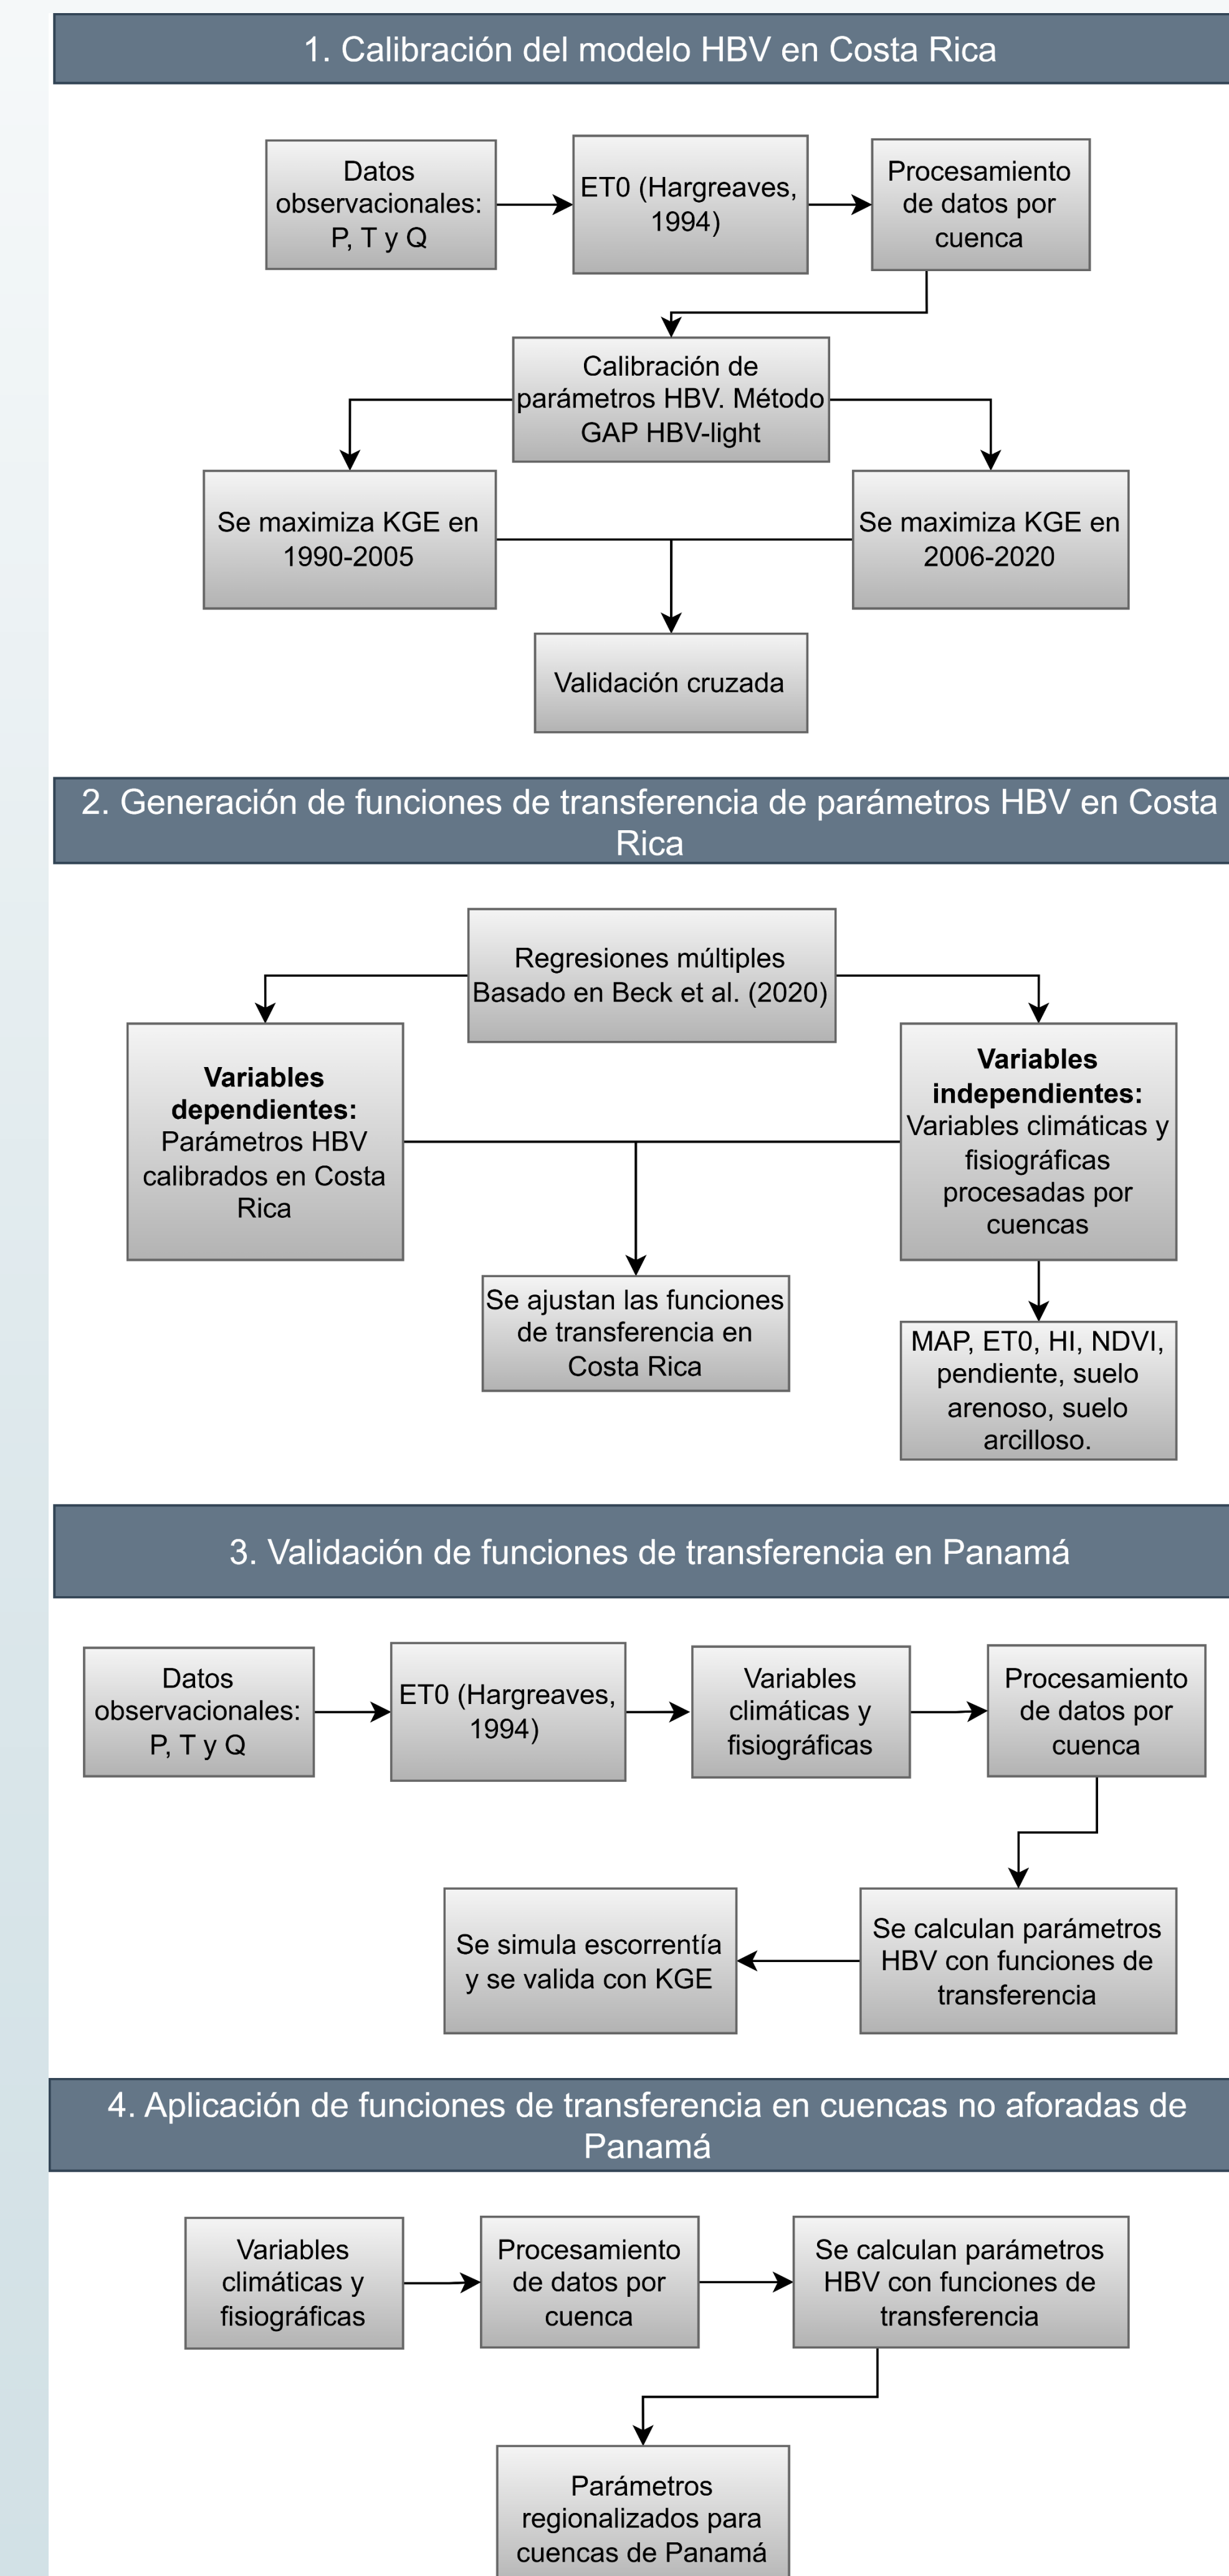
1. Calibración del modelo HBV en Costa Rica

Datos observacionales: P, T y Q

ET0 (Hargreaves, 1994)

Procesamiento de datos por cuenca

Calibración de parámetros HBV. Método GAP HBV-light

Se maximiza KGE en 1990-2005

Se maximiza KGE en 2006-2020

Validación cruzada

2. Generación de funciones de transferencia de parámetros HBV en Costa Rica

Regresiones múltiples Basado en Beck et al. (2020)

**Variables dependientes:** Parámetros HBV calibrados en Costa Rica

**Variables independientes:** Variables climáticas y fisiográficas procesadas por cuencas

Se ajustan las funciones de transferencia en Costa Rica

MAP, ET0, HI, NDVI, pendiente, suelo arenoso, suelo arcilloso.

3. Validación de funciones de transferencia en Panamá

Datos observacionales: P, T y Q

ET0 (Hargreaves, 1994)

Variables climáticas y fisiográficas

Procesamiento de datos por cuenca

Se calculan parámetros HBV con funciones de transferencia

Se simula escorrentía y se valida con KGE

4. Aplicación de funciones de transferencia en cuencas no aforadas de Panamá

Variables climáticas y fisiográficas

Procesamiento de datos por cuenca

Se calculan parámetros HBV con funciones de transferencia

Parámetros regionalizados para cuencas de Panamá